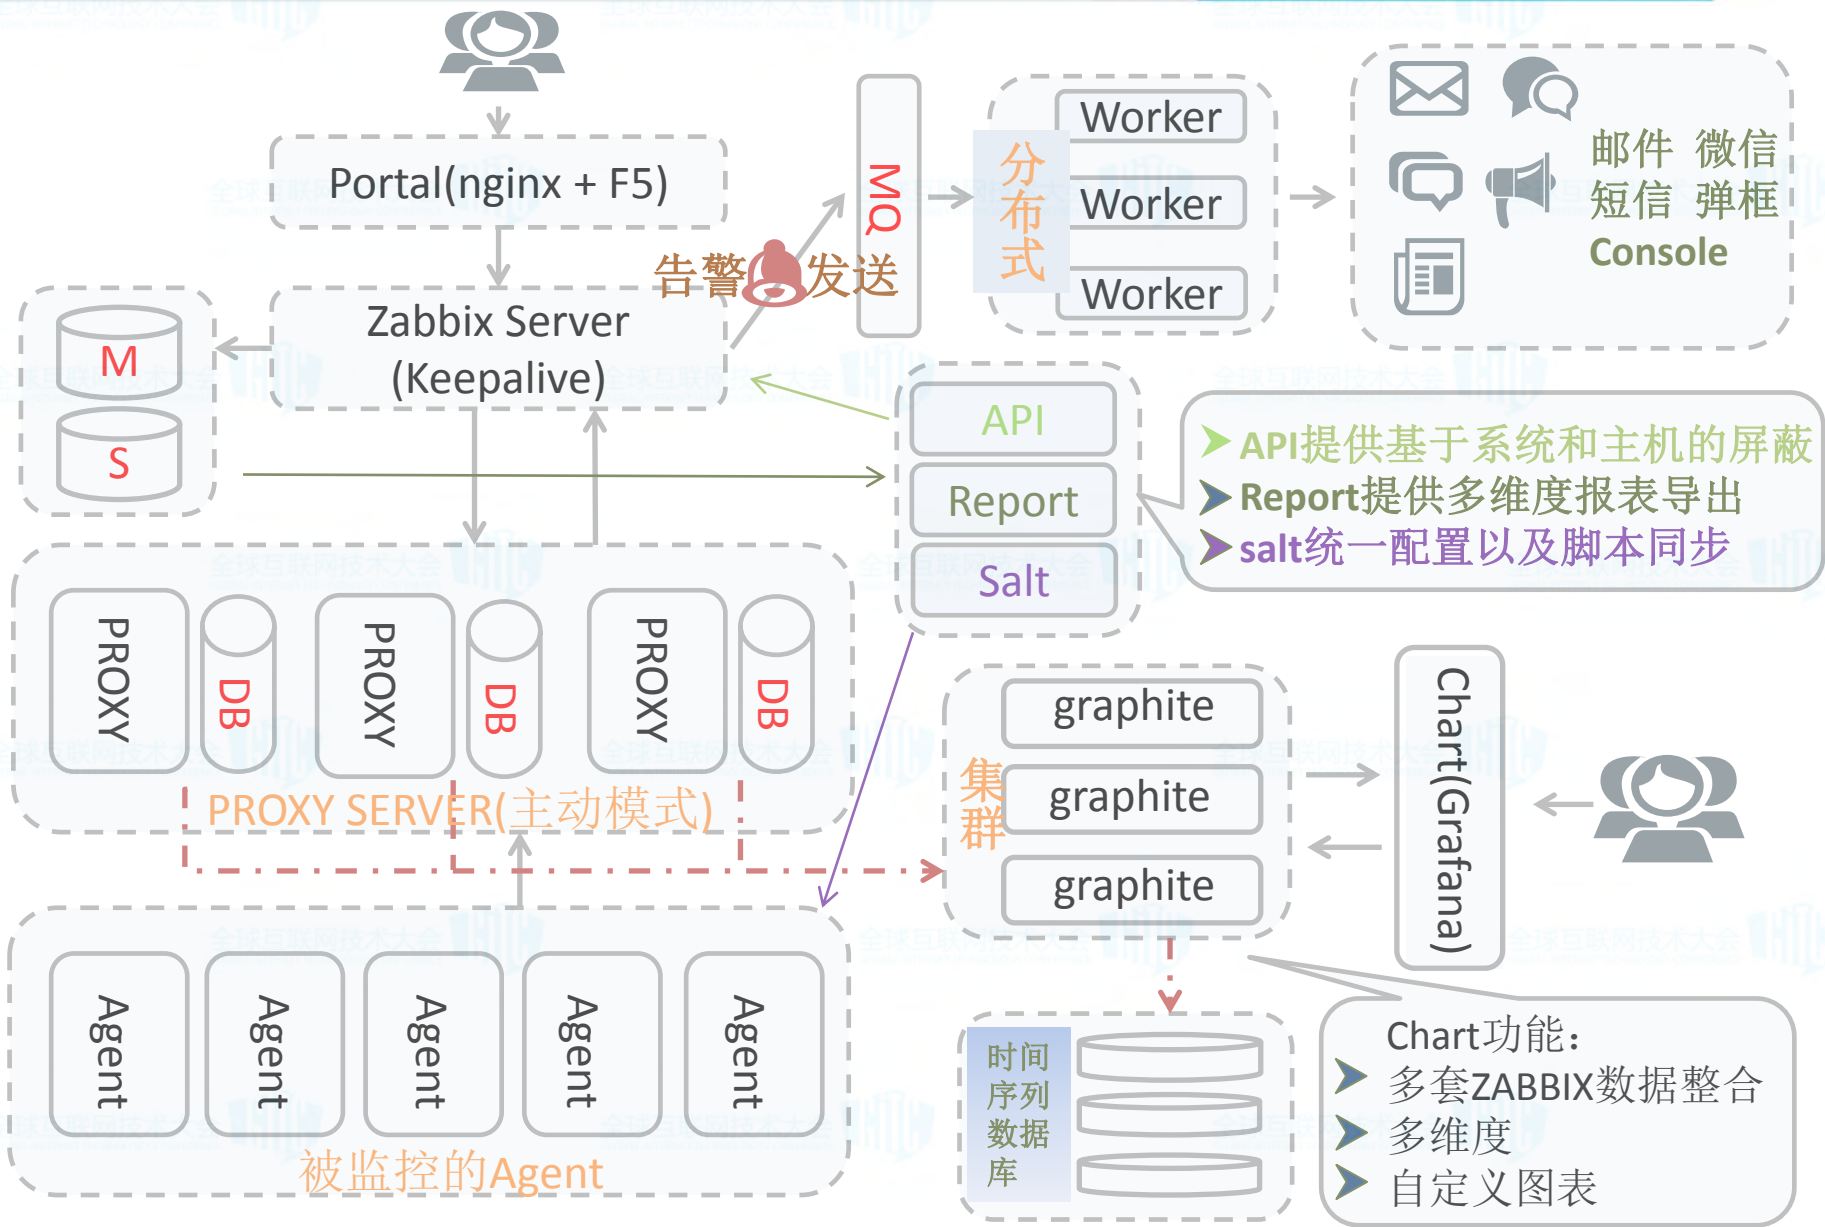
Portal(nginx + F5)

Zabbix Server
(Keepalive)

M

S

告警 发送

MQ

分布式

Worker

Worker

Worker

邮件 微信
短信 弹框
Console

API

Report

Salt

API提供基于系统和主机的屏蔽
Report提供多维度报表导出
salt统一配置以及脚本同步

PROXY

DB

PROXY

DB

PROXY

DB

PROXY SERVER(主动模式)

集群

graphite

graphite

graphite

Chart(Grafana)

Agent

Agent

Agent

Agent

Agent

被监控的Agent

时间序列数据库

Chart功能:
多套ZABBIX数据整合
多维度
自定义图表